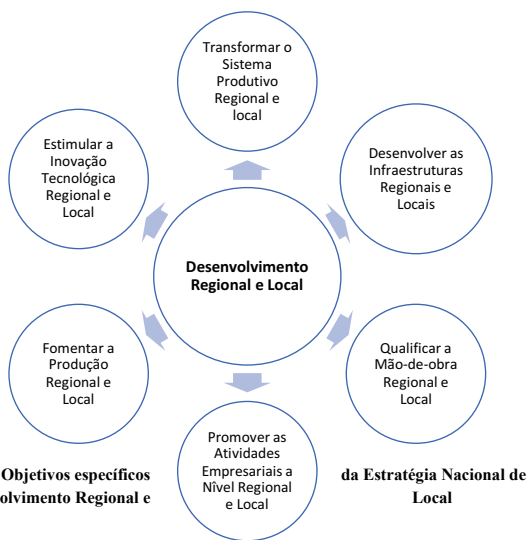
Transformar o Sistema Produtivo Regional e local

Desenvolver as Infraestruturas Regionais e Locais

Qualificar a Mão-de-obra Regional e Local

Promover as Atividades Empresariais a Nível Regional e Local

Fomentar a Produção Regional e Local

Estimular a Inovação Tecnológica Regional e Local

Desenvolvimento Regional e Local

Objetivos específicos da Estratégia Nacional de
olvimento Regional e Local